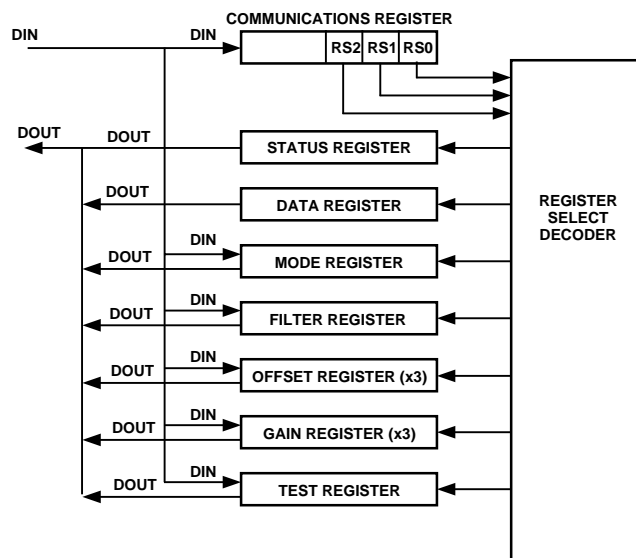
COMMUNICATIONS REGISTER

DIN

DIN

RS2 RS1 RS0

DOUT

DOUT

STATUS REGISTER

DOUT

DATA REGISTER

REGISTER SELECT DECODER

DIN

DOUT

MODE REGISTER

DIN

DOUT

FILTER REGISTER

DIN

DOUT

OFFSET REGISTER (x3)

DIN

DOUT

GAIN REGISTER (x3)

DIN

DOUT

TEST REGISTER